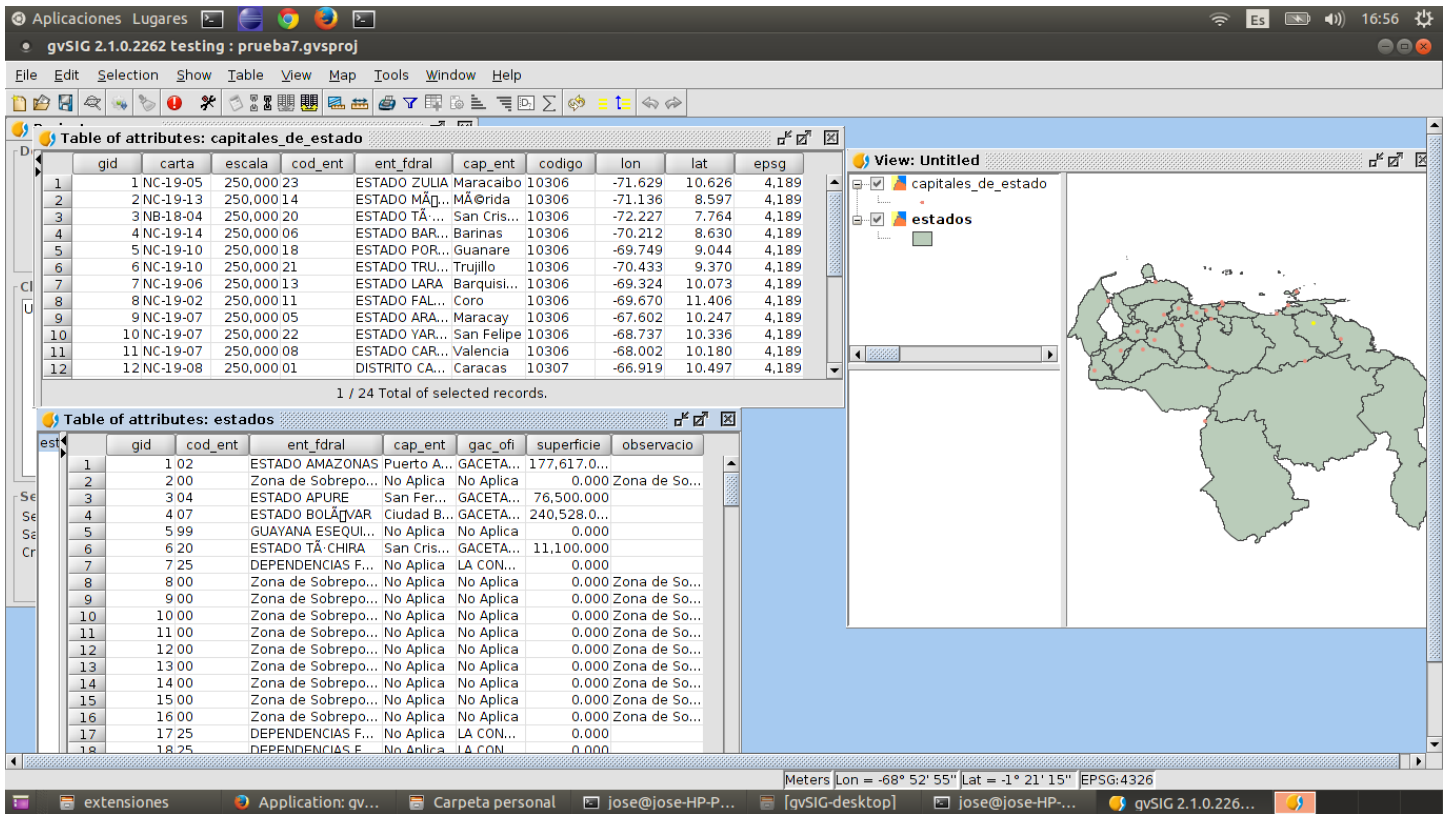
Aplicaciones Lugares

16:56

gvSIG 2.1.0.2262 testing : prueba7.gvsproj

File Edit Selection Show Table View Map Tools Window Help

Table of attributes: capitales_de_estado

| | gid | carta | escala | cod_ent | ent_fdral | cap_ent | codigo | lon | lat | epsg |
|---|---|---|---|---|---|---|---|---|---|---|
| 1 | 1 | NC-19-05 | 250,000 | 23 | ESTADO ZULIA | Maracaibo | 10306 | -71.629 | 10.626 | 4,189 |
| 2 | 2 | NC-19-13 | 250,000 | 14 | ESTADO MÃ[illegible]... | MÃ©rida | 10306 | -71.136 | 8.597 | 4,189 |
| 3 | 3 | NB-18-04 | 250,000 | 20 | ESTADO TÃ... | San Cris... | 10306 | -72.227 | 7.764 | 4,189 |
| 4 | 4 | NC-19-14 | 250,000 | 06 | ESTADO BAR... | Barinas | 10306 | -70.212 | 8.630 | 4,189 |
| 5 | 5 | NC-19-10 | 250,000 | 18 | ESTADO POR... | Guanare | 10306 | -69.749 | 9.044 | 4,189 |
| 6 | 6 | NC-19-10 | 250,000 | 21 | ESTADO TRU... | Trujillo | 10306 | -70.433 | 9.370 | 4,189 |
| 7 | 7 | NC-19-06 | 250,000 | 13 | ESTADO LARA | Barquisi... | 10306 | -69.324 | 10.073 | 4,189 |
| 8 | 8 | NC-19-02 | 250,000 | 11 | ESTADO FAL... | Coro | 10306 | -69.670 | 11.406 | 4,189 |
| 9 | 9 | NC-19-07 | 250,000 | 05 | ESTADO ARA... | Maracay | 10306 | -67.602 | 10.247 | 4,189 |
| 10 | 10 | NC-19-07 | 250,000 | 22 | ESTADO YAR... | San Felipe | 10306 | -68.737 | 10.336 | 4,189 |
| 11 | 11 | NC-19-07 | 250,000 | 08 | ESTADO CAR... | Valencia | 10306 | -68.002 | 10.180 | 4,189 |
| 12 | 12 | NC-19-08 | 250,000 | 01 | DISTRITO CA... | Caracas | 10307 | -66.919 | 10.497 | 4,189 |

1 / 24 Total of selected records.

Table of attributes: estados

| | gid | cod_ent | ent_fdral | cap_ent | gac_ofi | superficie | observacio |
|---|---|---|---|---|---|---|---|
| 1 | 1 | 02 | ESTADO AMAZONAS | Puerto A... | GACETA... | 177,617.0... | |
| 2 | 2 | 00 | Zona de Sobrepo... | No Aplica | No Aplica | 0.000 | Zona de So... |
| 3 | 3 | 04 | ESTADO APURE | San Fer... | GACETA... | 76,500.000 | |
| 4 | 4 | 07 | ESTADO BOLÃ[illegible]VAR | Ciudad B... | GACETA... | 240,528.0... | |
| 5 | 5 | 99 | GUAYANA ESEQUI... | No Aplica | No Aplica | 0.000 | |
| 6 | 6 | 20 | ESTADO TÃ·CHIRA | San Cris... | GACETA... | 11,100.000 | |
| 7 | 7 | 25 | DEPENDENCIAS F... | No Aplica | LA CON... | 0.000 | |
| 8 | 8 | 00 | Zona de Sobrepo... | No Aplica | No Aplica | 0.000 | Zona de So... |
| 9 | 9 | 00 | Zona de Sobrepo... | No Aplica | No Aplica | 0.000 | Zona de So... |
| 10 | 10 | 00 | Zona de Sobrepo... | No Aplica | No Aplica | 0.000 | Zona de So... |
| 11 | 11 | 00 | Zona de Sobrepo... | No Aplica | No Aplica | 0.000 | Zona de So... |
| 12 | 12 | 00 | Zona de Sobrepo... | No Aplica | No Aplica | 0.000 | Zona de So... |
| 13 | 13 | 00 | Zona de Sobrepo... | No Aplica | No Aplica | 0.000 | Zona de So... |
| 14 | 14 | 00 | Zona de Sobrepo... | No Aplica | No Aplica | 0.000 | Zona de So... |
| 15 | 15 | 00 | Zona de Sobrepo... | No Aplica | No Aplica | 0.000 | Zona de So... |
| 16 | 16 | 00 | Zona de Sobrepo... | No Aplica | No Aplica | 0.000 | Zona de So... |
| 17 | 17 | 25 | DEPENDENCIAS F... | No Aplica | LA CON... | 0.000 | |
| 18 | 18 | 25 | DEPENDENCIAS F... | No Aplica | LA CON... | 0.000 | |

View: Untitled
capitales_de_estado
estados

Meters Lon = -68° 52' 55" Lat = -1° 21' 15" EPSG:4326

extensiones | Application: gv... | Carpeta personal | jose@jose-HP-P... | [gvSIG-desktop] | jose@jose-HP-... | gvSIG 2.1.0.226...